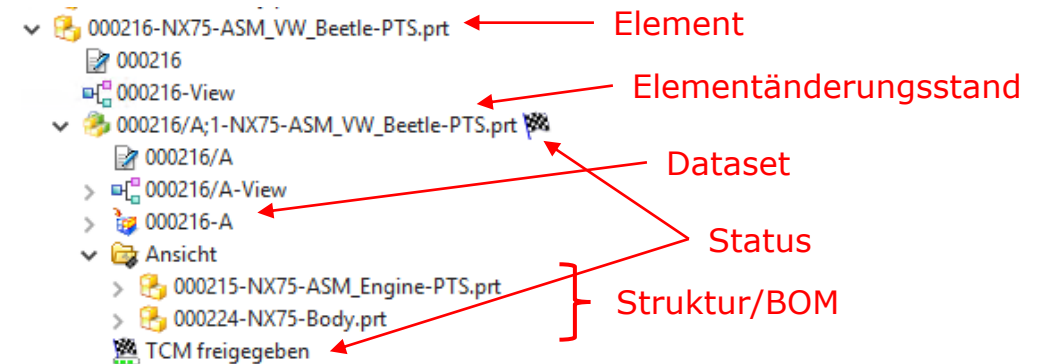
000216-NX75-ASM_VW_Beetle-PTS.prt
Element
000216
000216-View
Elementänderungsstand
000216/A;1-NX75-ASM_VW_Beetle-PTS.prt
000216/A
Dataset
000216/A-View
000216-A
Status
Ansicht
000215-NX75-ASM_Engine-PTS.prt
Struktur/BOM
000224-NX75-Body.prt
TCM freigegeben